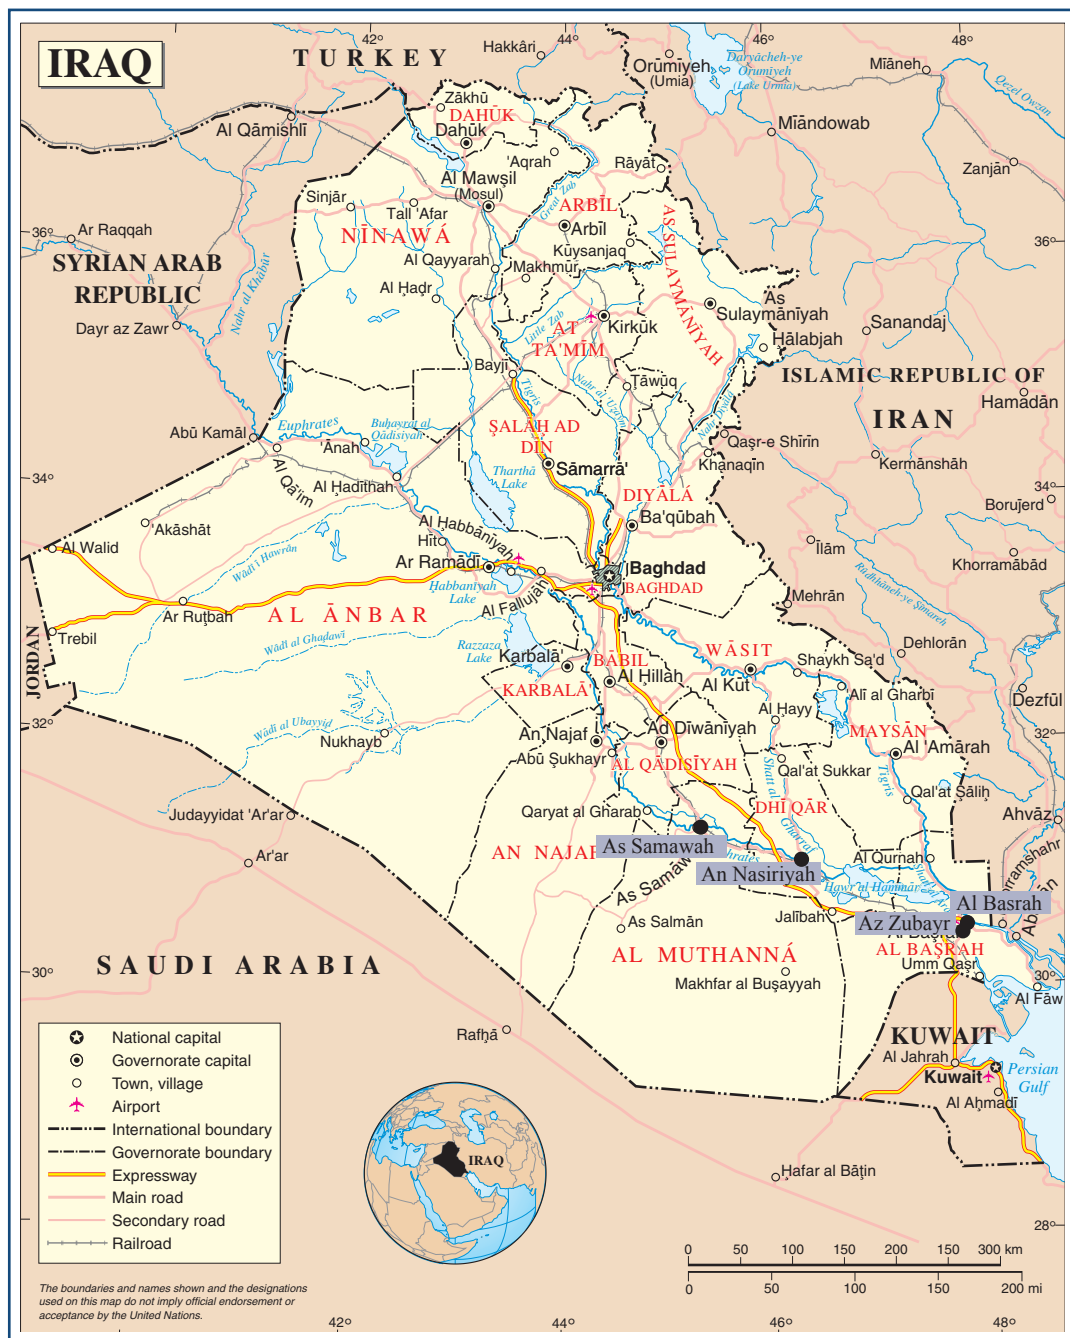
IRAQ

TURKEY

SYRIAN ARAB REPUBLIC

ISLAMIC REPUBLIC OF IRAN

JORDAN

SAUDI ARABIA

KUWAIT

42° 44° 46° 48°
36° 34° 32° 30° 28°

Hakkâri
Orūmiyeh (Umia)
Daryācheh-ye Orūmiyeh (Lake Urmia)
Mīaneh
Qezel Owzan
Zākhū
DAHŪK
Dahūk
Al Qāmishlī
Mīāndowab
'Aqrah
Rāyat
Zanjān
Al Mawşil (Mosul)
Sinjār
ARBĪL
Great Zab
Tall 'Afar
Arbīl
Ar Raqqah
NĪNAWÁ
Kūysanjaq
AS SULAYMĀNĪYAH
Al Qayyarah
Makhmūr
Nahr al Khābūr
Al Ḩaḑr
As Sulaymānīyah
Sanandaj
Dayr az Zawr
Little Zab
AT TA'MĪM
Kirkūk
Ḩalabjah
Bayjī
Ţāwūq
Hamadān
Tigris
Nahr al 'Uzaym
Nahr Diyālá
Abū Kamāl
Euphrates
Buḩayrat al Qādisīyah
ŞALĀḨ AD DĪN
Qaşr-e Shīrīn
'Ānah
Khānaqīn
Kermānshāh
Tharthār Lake
Sāmarrā'
Al Ḩadīthah
Al Qā'im
DIYĀLÁ
Borujerd
Ba'qūbah
'Akāshāt
Al Habbānīyah
Hīt
Īlām
Al Walīd
Wādī Ḩawrān
Ar Ramādī
Baghdad
BAGHDAD
Khorramābād
Habbanīyah Lake
Al Fallūjah
Rūdkhāneh-ye Şeymareh
Ar Ruţbah
AL ANBAR
Mehrān
Trebil
Wādī al Ghadawī
Razzaza Lake
Karbalā'
BĀBIL
WĀSIT
Dehlorān
Shaykh Sa'd
KARBALĀ'
Al Ḩillah
Al Kūt
'Alī al Gharbī
Dezfūl
Al Ḩayy
Wādī al Ubayyid
MAYSĀN
Nukhayb
An Najaf
Ad Dīwānīyah
Al 'Amārah
Abū Şukhayr
AL QĀDISĪYAH
Qal'at Sukkar
Shaţţ al Gharraf
Qal'at Şāliḩ
Judayyidat 'Ar'ar
Qaryat al Gharab
DHĪ QĀR
Ahvāz
As Samawah
Al Qurnah
AN NAJAF
An Nasiriyah
Euphrates
Ar'ar
Hawr al Ḩammār
Shaţţ al 'Arab
Al Basrah
As Samāwah
Khorramshahr
Az Zubayr
Ābādān
Jalībah
As Salmān
AL BAŞRAH
AL MUTHANNÁ
Umm Qaşr
Makhfar al Buşayyah
Al Fāw
Rafḩā
Al Jahrah
Kuwait
Persian Gulf
Al Aḩmadī
Ḩafar al Bāţin
IRAQ

National capital
Governorate capital
Town, village
Airport
International boundary
Governorate boundary
Expressway
Main road
Secondary road
Railroad

0 50 100 150 200 150 300 km
0 50 100 150 200 mi

The boundaries and names shown and the designations used on this map do not imply official endorsement or acceptance by the United Nations.